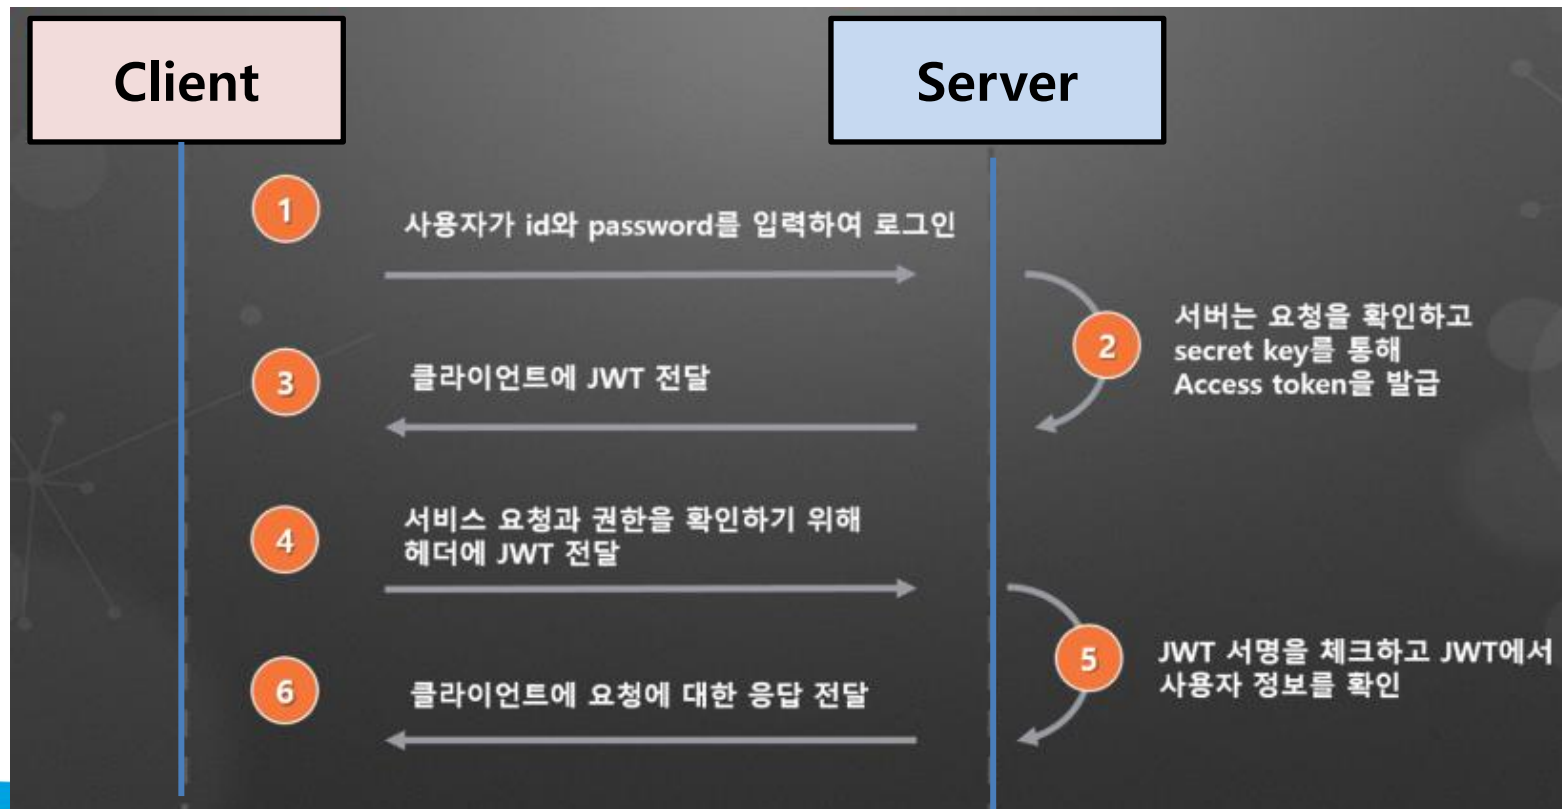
Client

Server

1
사용자가 id와 password를 입력하여 로그인

2
서버는 요청을 확인하고
secret key를 통해
Access token을 발급

3
클라이언트에 JWT 전달

4
서비스 요청과 권한을 확인하기 위해
헤더에 JWT 전달

5
JWT 서명을 체크하고 JWT에서
사용자 정보를 확인

6
클라이언트에 요청에 대한 응답 전달